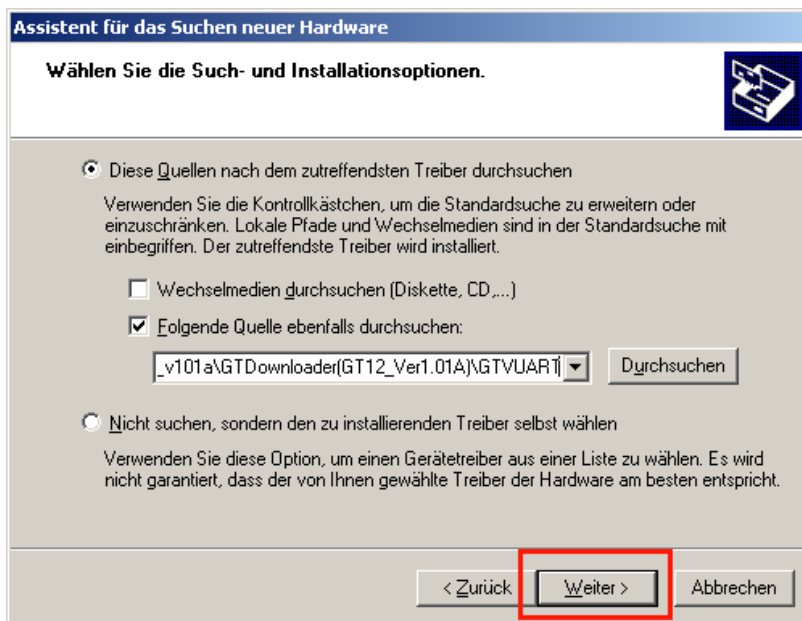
Assistent für das Suchen neuer Hardware

Wählen Sie die Such- und Installationsoptionen.

Diese Quellen nach dem zutreffendsten Treiber durchsuchen

Verwenden Sie die Kontrollkästchen, um die Standardsuche zu erweitern oder einzuschränken. Lokale Pfade und Wechselmedien sind in der Standardsuche mit einbegriffen. Der zutreffendste Treiber wird installiert.

Wechselmedien durchsuchen (Diskette, CD,...)

Folgende Quelle ebenfalls durchsuchen:

_v101a\GTDownloader(GT12_Ver1.01A)\GTVUART

Durchsuchen

Nicht suchen, sondern den zu installierenden Treiber selbst wählen

Verwenden Sie diese Option, um einen Gerätetreiber aus einer Liste zu wählen. Es wird nicht garantiert, dass der von Ihnen gewählte Treiber der Hardware am besten entspricht.

< Zurück

Weiter >

Abbrechen